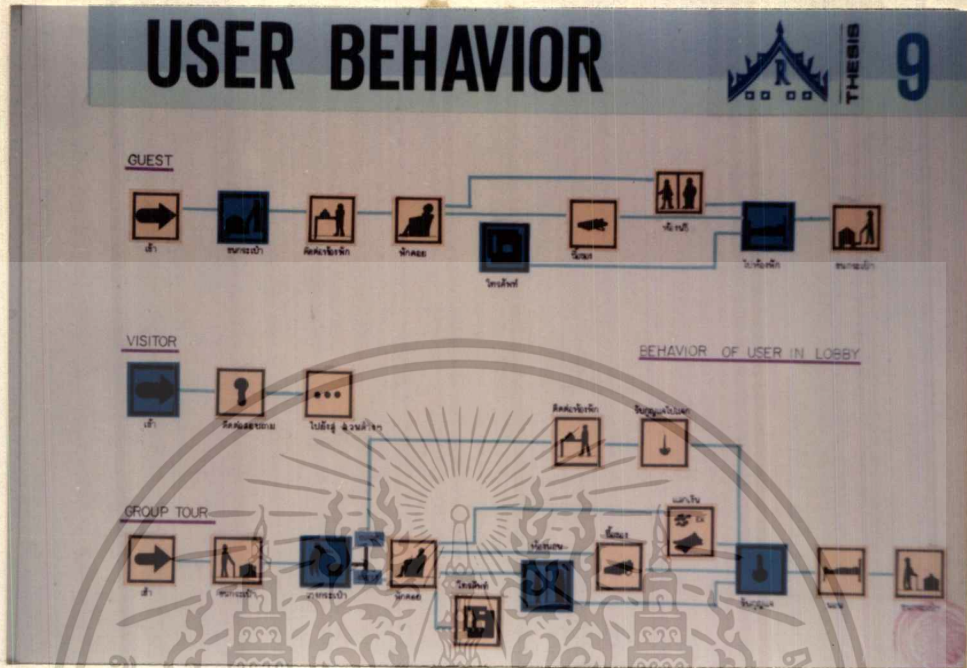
USER BEHAVIOR

THESIS 9

GUEST

เข้า
ขนกระเป๋า
ติดต่อเรื่องพัก
พักคอย
โทรศัพท์
ซื้อของ
ห้องน้ำ
ไปห้องพัก
ขนกระเป๋า

VISITOR

BEHAVIOR OF USER IN LOBBY

เข้า
ติดต่อสอบถาม
ไปยังส่วนต่างๆ
ติดต่อเรื่องพัก
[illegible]

GROUP TOUR

เข้า
ขนกระเป๋า
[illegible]
พักคอย
โทรศัพท์
ห้องน้ำ
ซื้อของ
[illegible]
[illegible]
นอน
ขนกระเป๋า